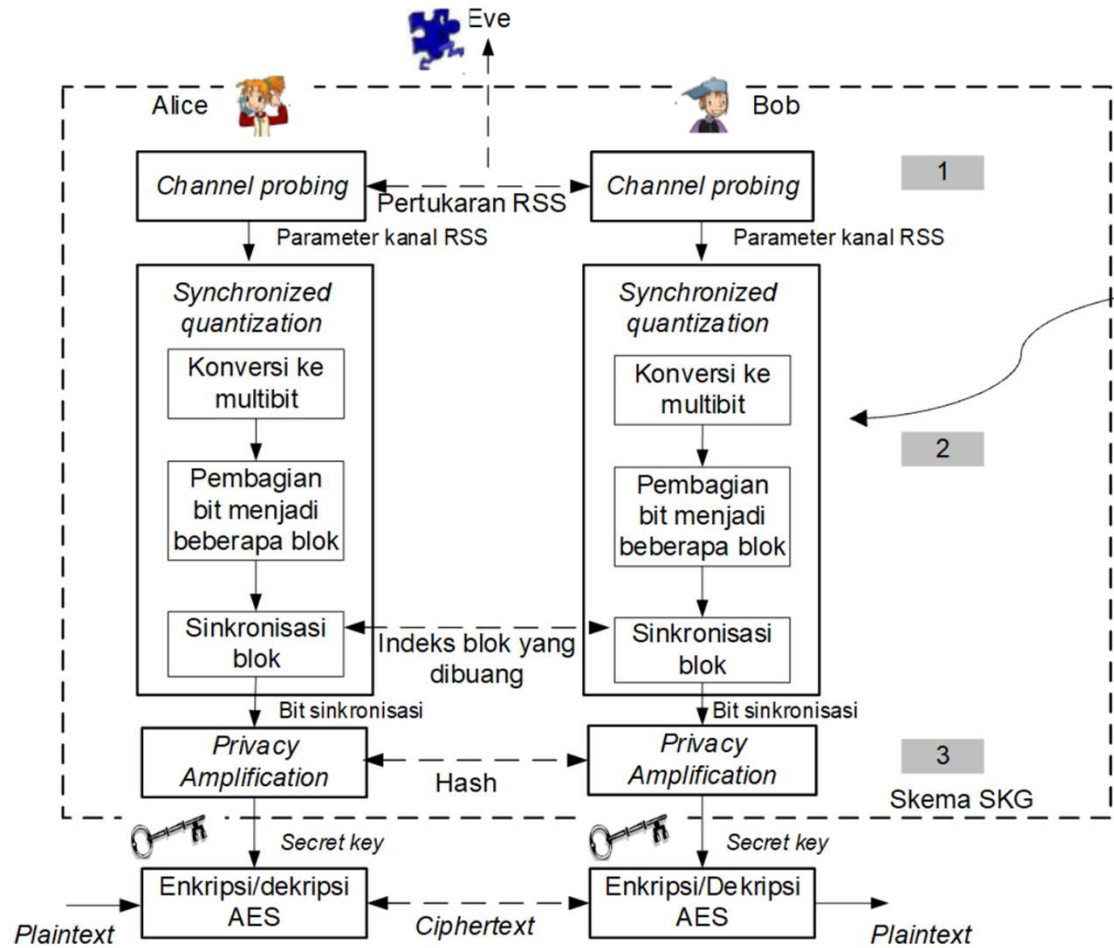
Eve

Alice

Bob

Channel probing

Pertukaran RSS

Channel probing

1

Parameter kanal RSS

Parameter kanal RSS

Synchronized quantization

Konversi ke multibit

Pembagian bit menjadi beberapa blok

Sinkronisasi blok

Synchronized quantization

Konversi ke multibit

Pembagian bit menjadi beberapa blok

Sinkronisasi blok

2

Indeks blok yang dibuang

Bit sinkronisasi

Bit sinkronisasi

Privacy Amplification

Hash

Privacy Amplification

3

Skema SKG

Secret key

Secret key

Enkripsi/dekripsi AES

Ciphertext

Enkripsi/Dekripsi AES

Plaintext

Plaintext